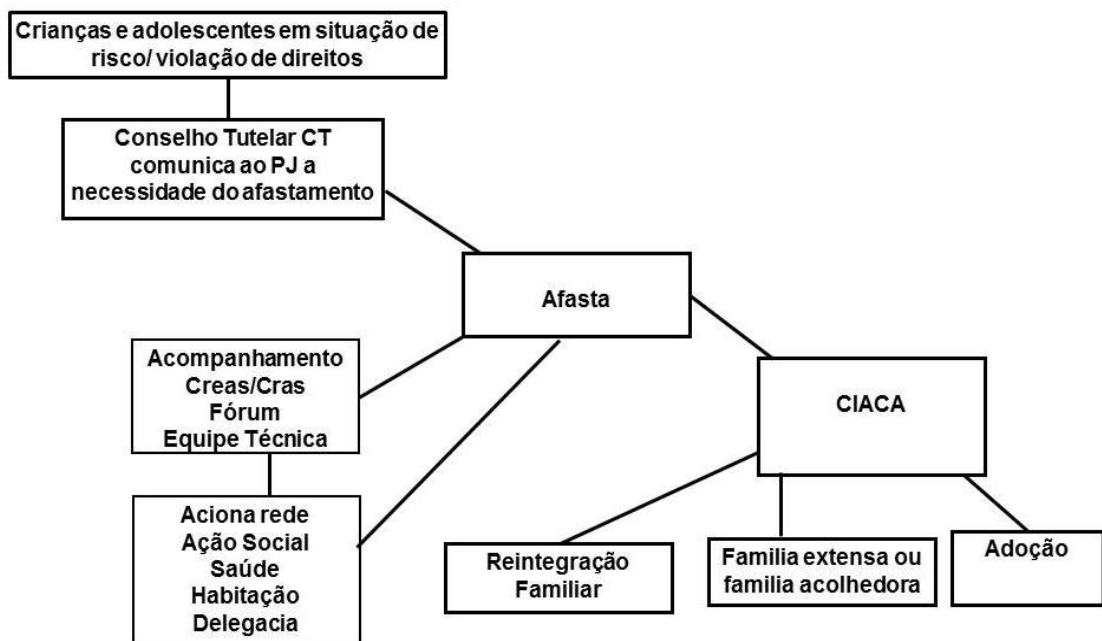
Crianças e adolescentes em situação de risco/ violação de direitos

Conselho Tutelar CT comunica ao PJ a necessidade do afastamento

Afasta

Acompanhamento
Creas/Cras
Fórum
Equipe Técnica

CIACA

Aciona rede
Ação Social
Saúde
Habitação
Delegacia

Reintegração Familiar

Familia extensa ou familia acolhedora

Adoção